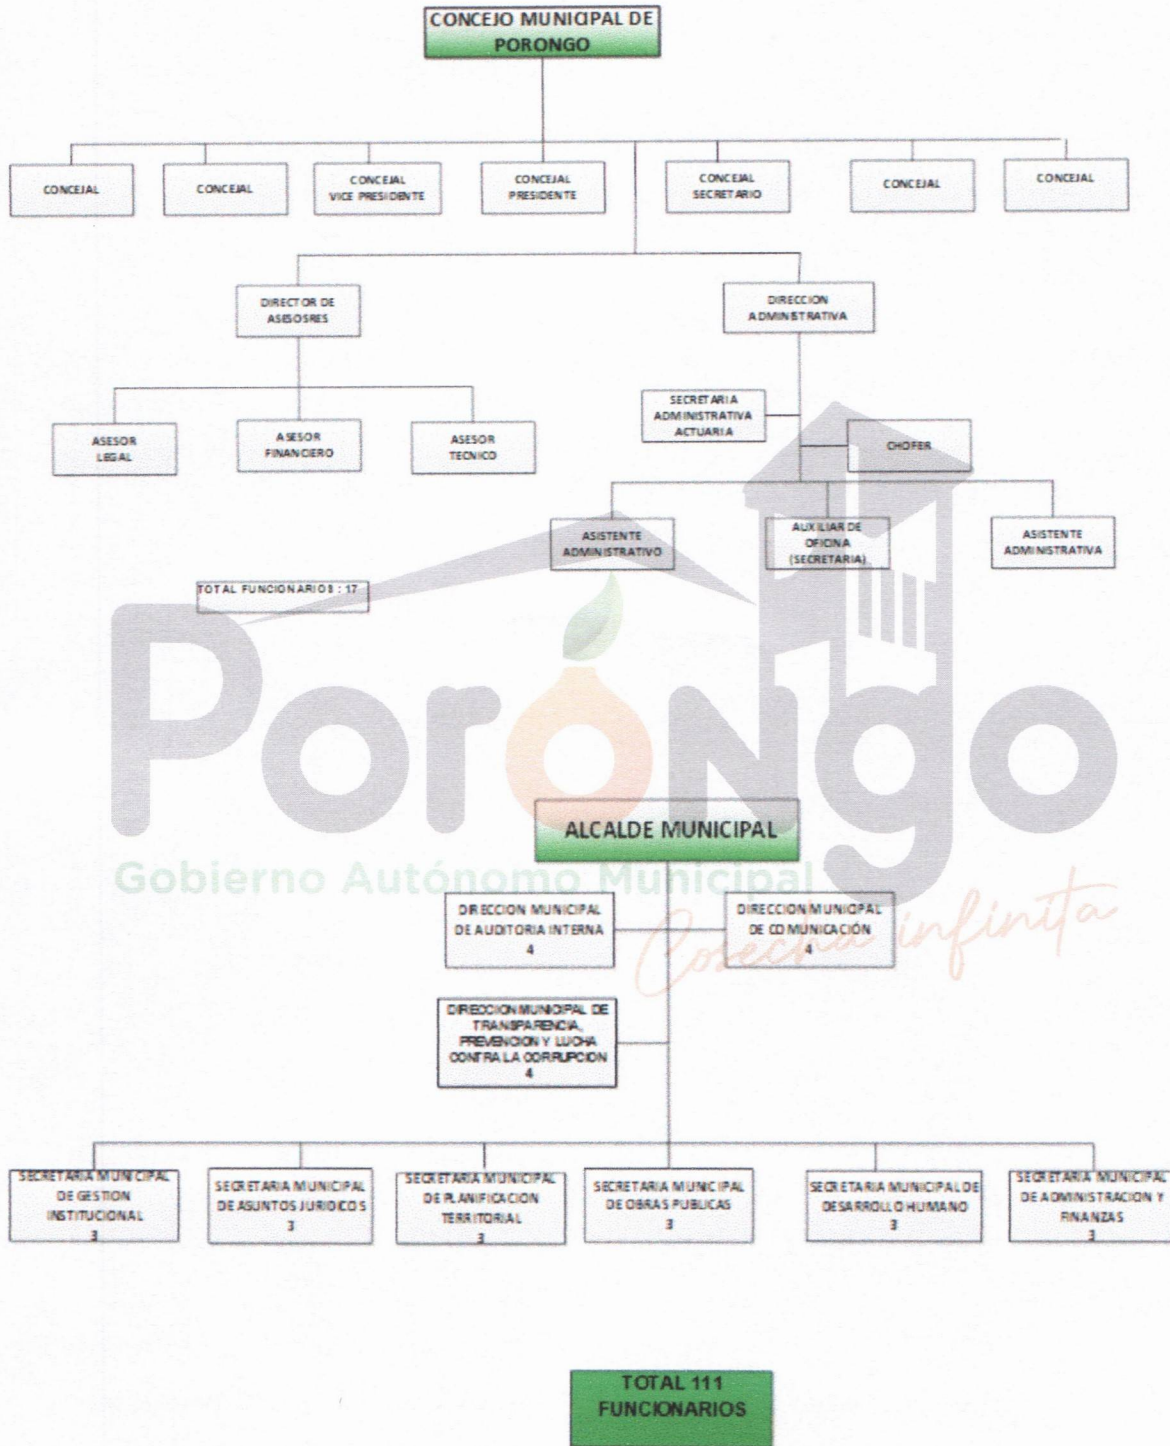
CONCEJO MUNICIPAL DE PORONGO

CONCEJAL

CONCEJAL

CONCEJAL VICE PRESIDENTE

CONCEJAL PRESIDENTE

CONCEJAL SECRETARIO

CONCEJAL

CONCEJAL

DIRECTOR DE ASESOSRES

DIRECCION ADMINISTRATIVA

SECRETARIA ADMINISTRATIVA ACTUARIA

CHOFER

ASESOR LEGAL

ASESOR FINANCIERO

ASESOR TECNICO

ASISTENTE ADMINISTRATIVO

AUXILIAR DE OFICINA (SECRETARIA)

ASISTENTE ADMINISTRATIVA

TOTAL FUNCIONARIOS : 17

Porongo

Gobierno Autónomo Municipal

Cosecha infinita

ALCALDE MUNICIPAL

DIRECCION MUNICIPAL DE AUDITORIA INTERNA 4

DIRECCION MUNICIPAL DE COMUNICACIÓN 4

DIRECCION MUNICIPAL DE TRANSPARENCIA, PREVENCION Y LUCHA CONTRA LA CORRUPCION 4

SECRETARIA MUNICIPAL DE GESTION INSTITUCIONAL 3

SECRETARIA MUNICIPAL DE ASUNTOS JURIDICOS 3

SECRETARIA MUNICIPAL DE PLANIFICACION TERRITORIAL 3

SECRETARIA MUNICIPAL DE OBRAS PUBLICAS 3

SECRETARIA MUNICIPAL DE DESARROLLO HUMANO 3

SECRETARIA MUNICIPAL DE ADMINISTRACION Y FINANZAS 3

TOTAL 111 FUNCIONARIOS